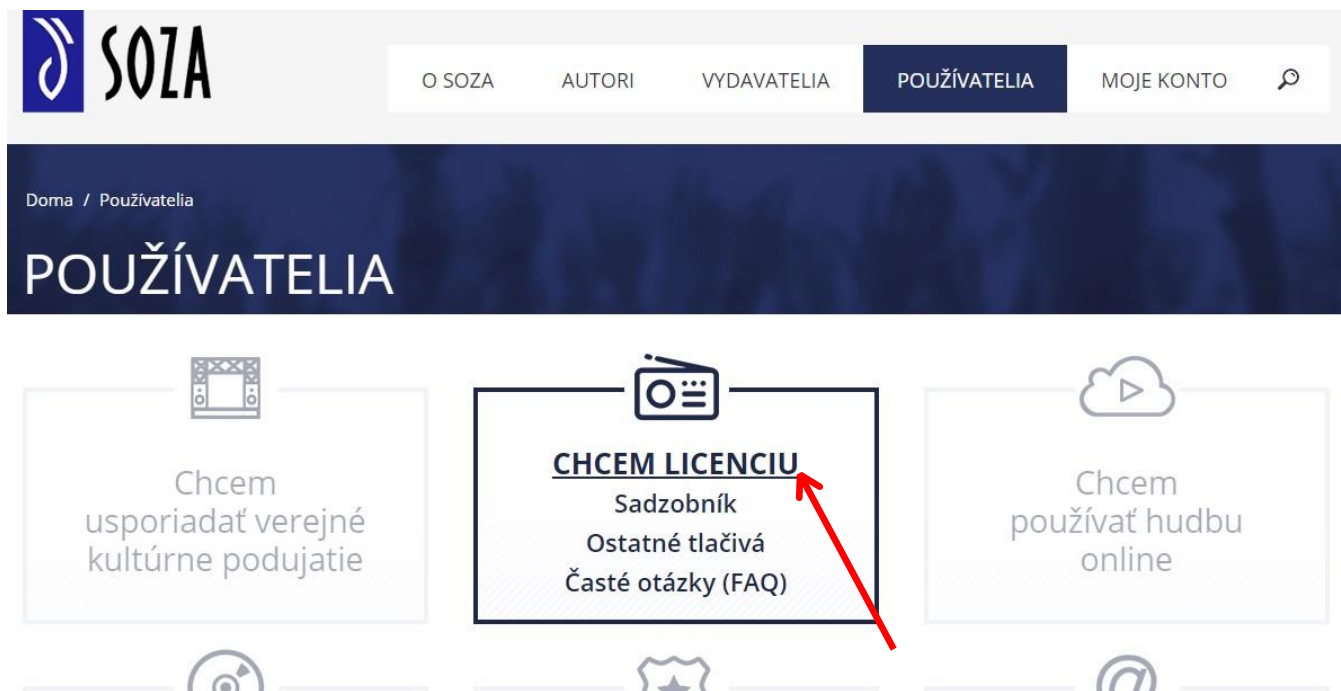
SOZA

O SOZA AUTORI VYDAVATELIA POUŽÍVATELIA MOJE KONTO

Doma / Používatelia

POUŽÍVATELIA

Chcem usporiadať verejné kultúrne podujatie

CHCEM LICENCIU
Sadzobník
Ostatné tlačivá
Časté otázky (FAQ)

Chcem používať hudbu online